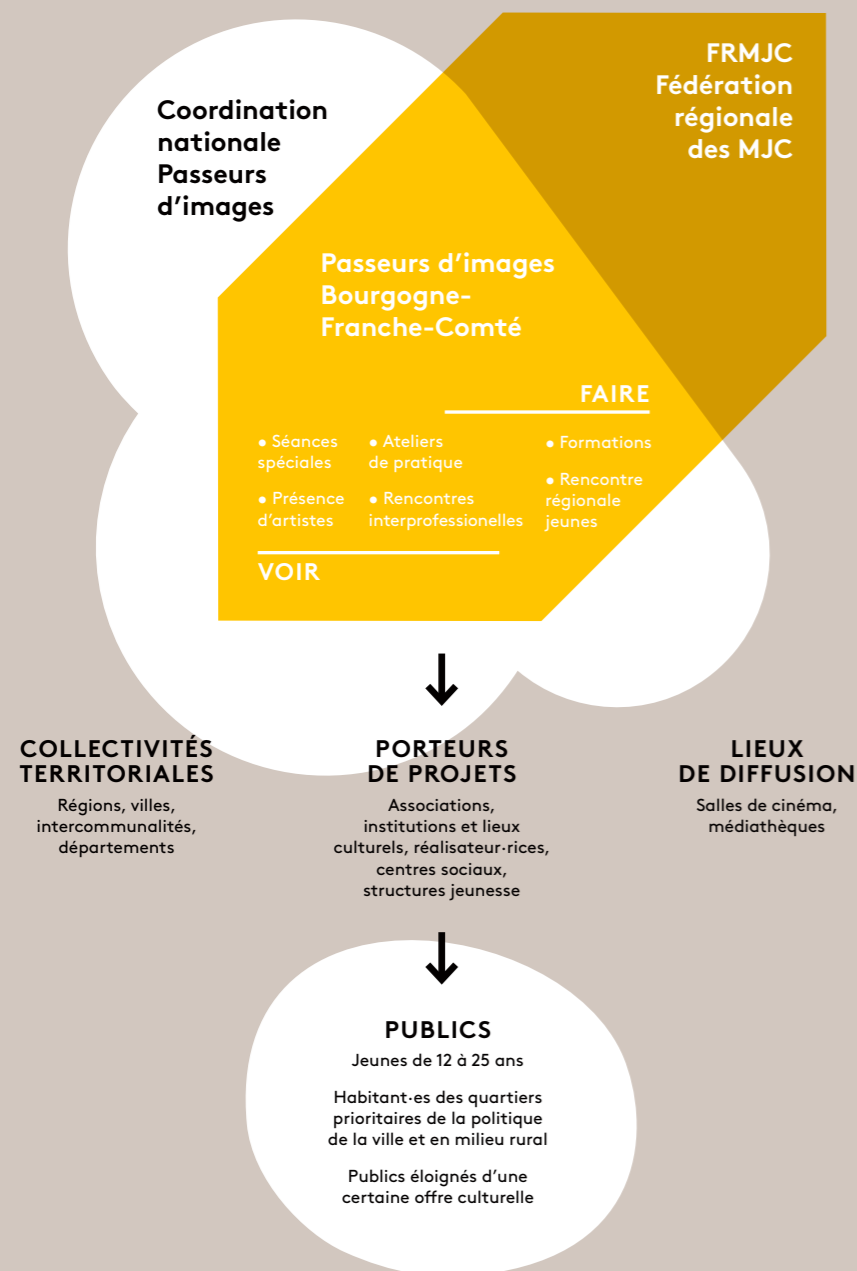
Coordination nationale Passeurs d’images

FRMJC Fédération régionale des MJC

Passeurs d’images Bourgogne-Franche-Comté

FAIRE

• Séances spéciales

• Ateliers de pratique

• Formations

• Présence d’artistes

• Rencontres interprofessionnelles

• Rencontre régionale jeunes

VOIR

COLLECTIVITÉS TERRITORIALES

Régions, villes, intercommunalités, départements

PORTEURS DE PROJETS

Associations, institutions et lieux culturels, réalisateur·rices, centres sociaux, structures jeunesse

LIEUX DE DIFFUSION

Salles de cinéma, médiathèques

PUBLICS

Jeunes de 12 à 25 ans

Habitant·es des quartiers prioritaires de la politique de la ville et en milieu rural

Publics éloignés d’une certaine offre culturelle